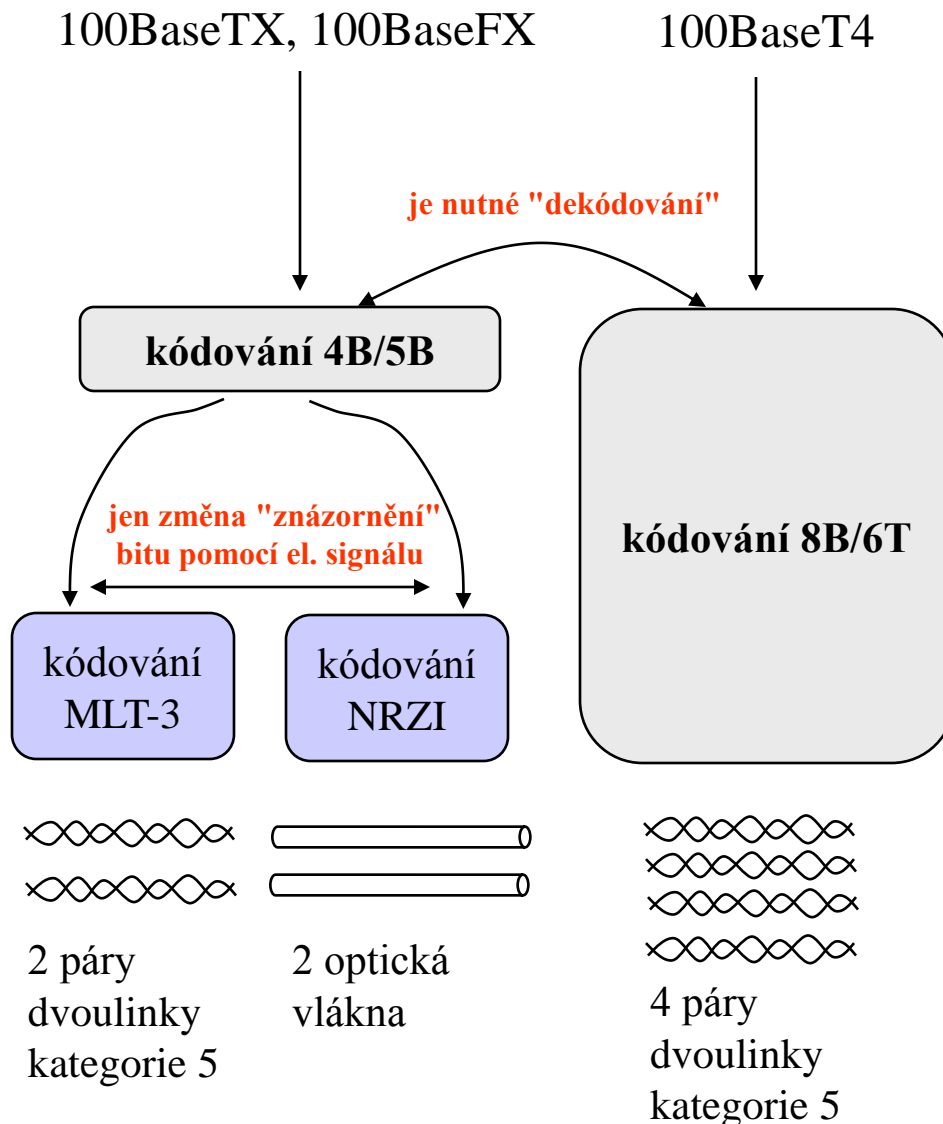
100BaseTX, 100BaseFX

100BaseT4

je nutné "dekódování"

kódování 4B/5B

jen změna "znázornění" bitu pomocí el. signálu

kódování 8B/6T

kódování MLT-3

kódování NRZI

2 páry dvoulinky kategorie 5

2 optická vlákna

4 páry dvoulinky kategorie 5